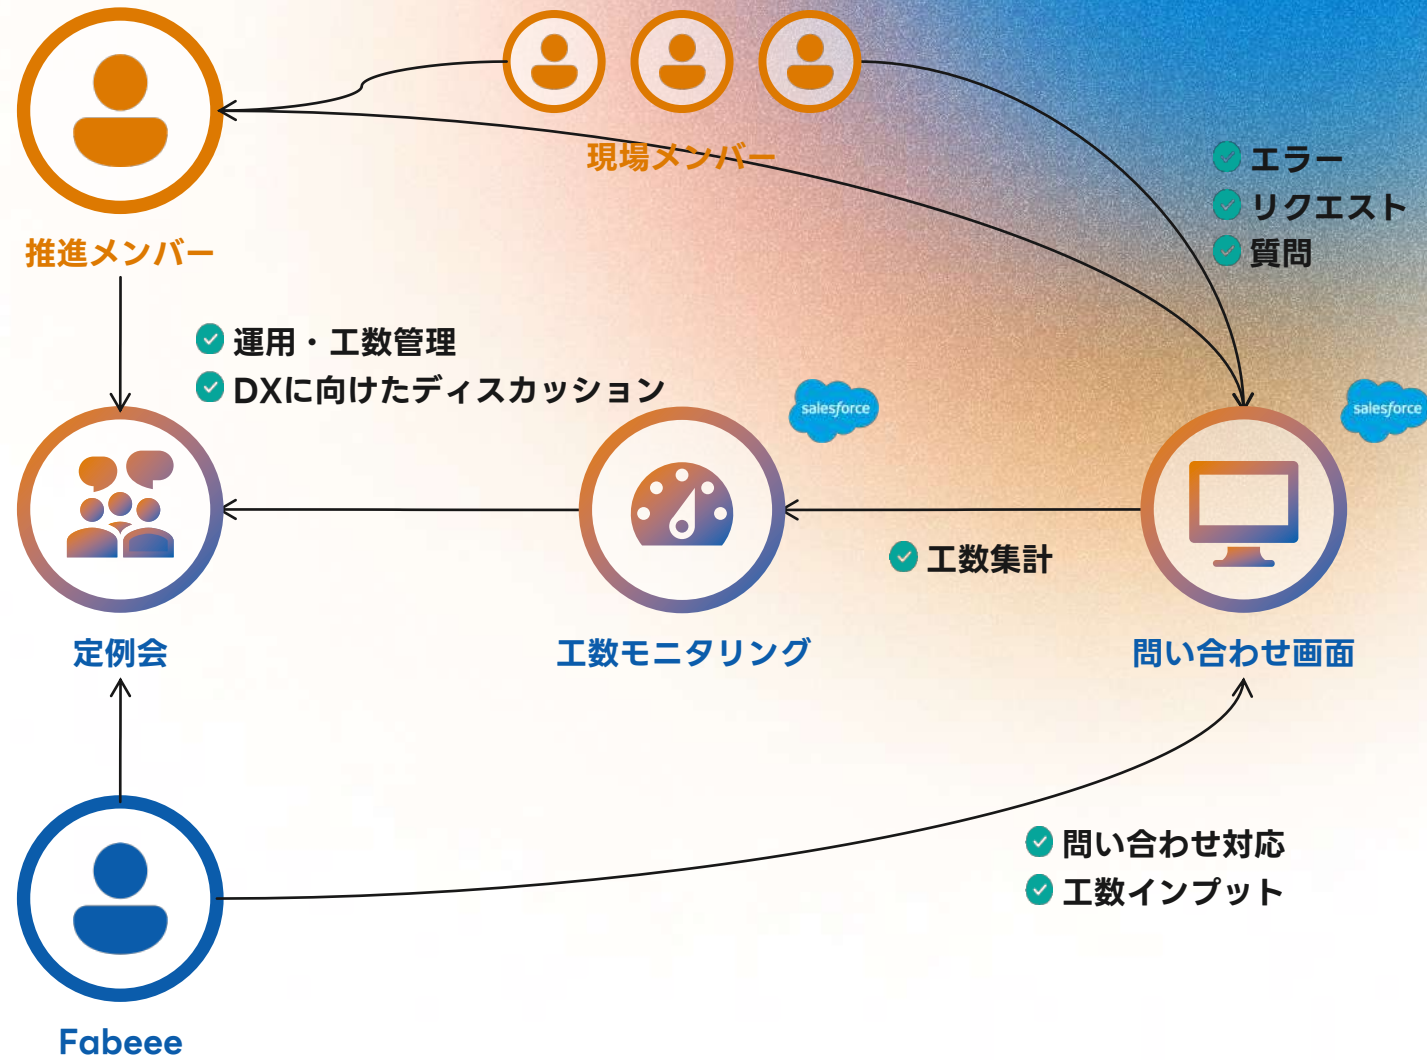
現場メンバー

推進メンバー

エラー
リクエスト
質問

運用・工数管理
DXに向けたディスカッション

salesforce

salesforce

工数集計

定例会

工数モニタリング

問い合わせ画面

問い合わせ対応
工数インプット

Fabeee